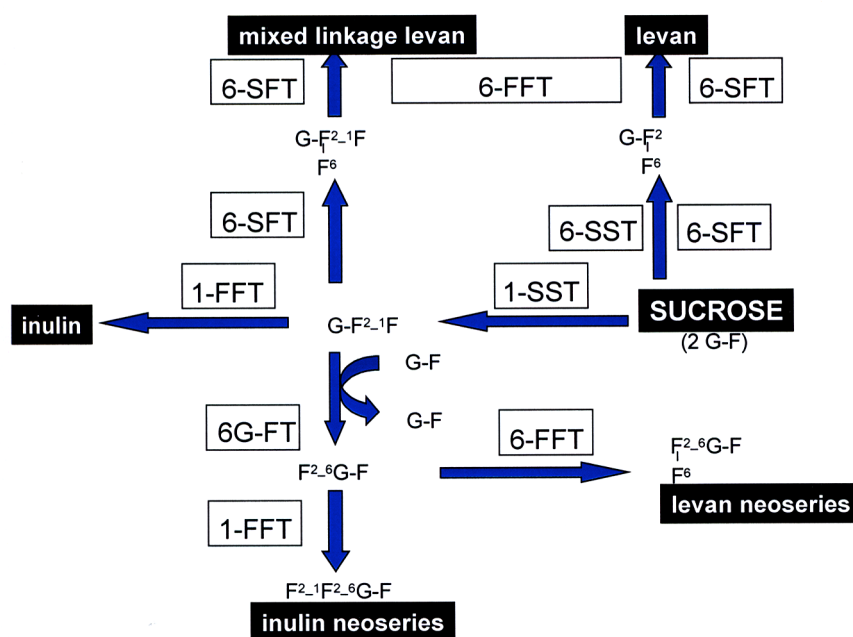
mixed linkage levan

levan

6-SFT

6-FFT

6-SFT

G-F$^{2}$–$_{1}$F
F$^{6}$

G-F$^{2}$
F$^{6}$

6-SFT

6-SST

6-SFT

1-FFT

1-SST

inulin

G-F$^{2}$–$_{1}$F

SUCROSE
(2 G-F)

G-F

G-F

6G-FT

6-FFT

F$^{2}$–$^{6}$G-F

F$^{2}$–$^{6}$G-F
F$^{6}$

levan neoseries

1-FFT

F$^{2}$–$_{1}$F$^{2}$–$^{6}$G-F

inulin neoseries